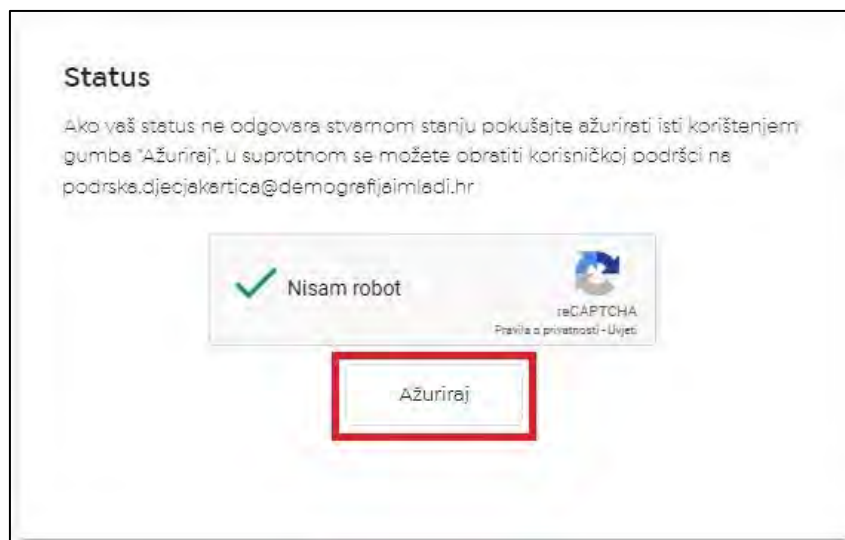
Status

Ako vaš status ne odgovara stvarnom stanju pokušajte ažurirati isti korištenjem gumba "Ažuriraj", u suprotnom se možete obratiti korisničkoj podršci na podrska.djecjakartica@demografijaimladi.hr

Nisam robot

reCAPTCHA
Pravila o privatnosti - Uvjeti

Ažuriraj